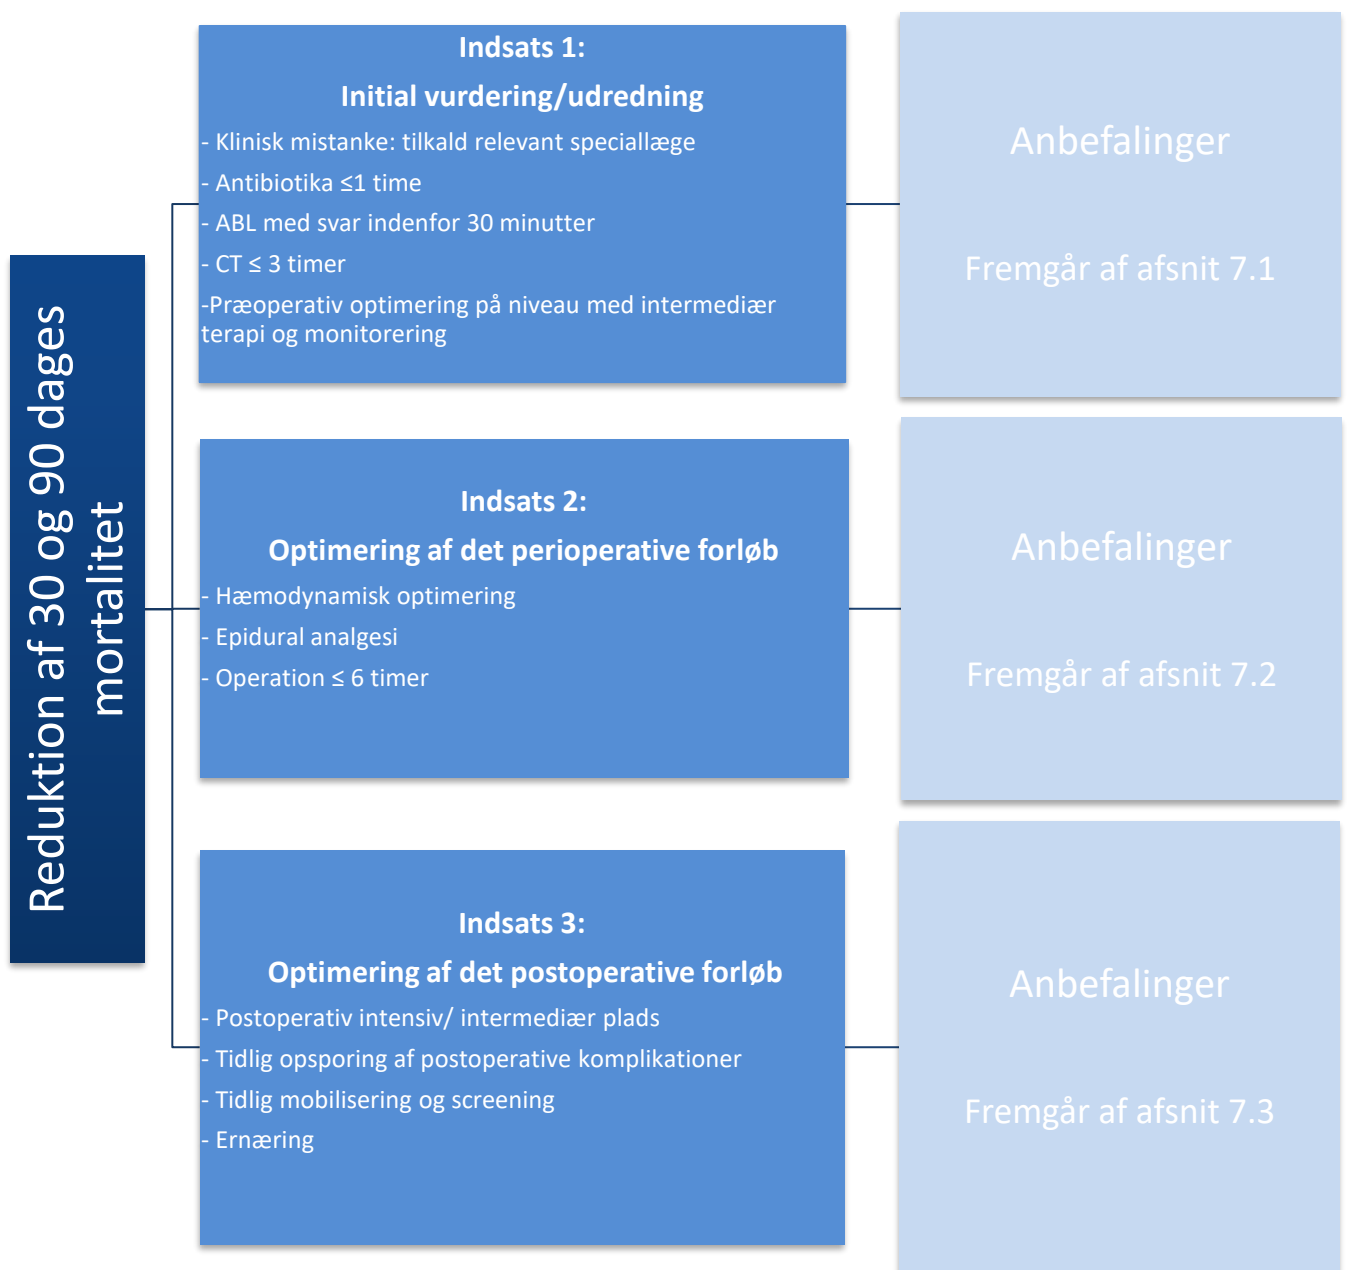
Reduktion af 30 og 90 dages mortalitet

Indsats 1:
Initial vurdering/udredning
- Klinisk mistanke: tilkald relevant speciallæge
- Antibiotika ≤1 time
- ABL med svar indenfor 30 minutter
- CT ≤ 3 timer
-Præoperativ optimering på niveau med intermediær terapi og monitorering

Anbefalinger
Fremgår af afsnit 7.1

Indsats 2:
Optimering af det perioperative forløb
- Hæmodynamisk optimering
- Epidural analgesi
- Operation ≤ 6 timer

Anbefalinger
Fremgår af afsnit 7.2

Indsats 3:
Optimering af det postoperative forløb
- Postoperativ intensiv/ intermediær plads
- Tidlig opsporing af postoperative komplikationer
- Tidlig mobilisering og screening
- Ernæring

Anbefalinger
Fremgår af afsnit 7.3